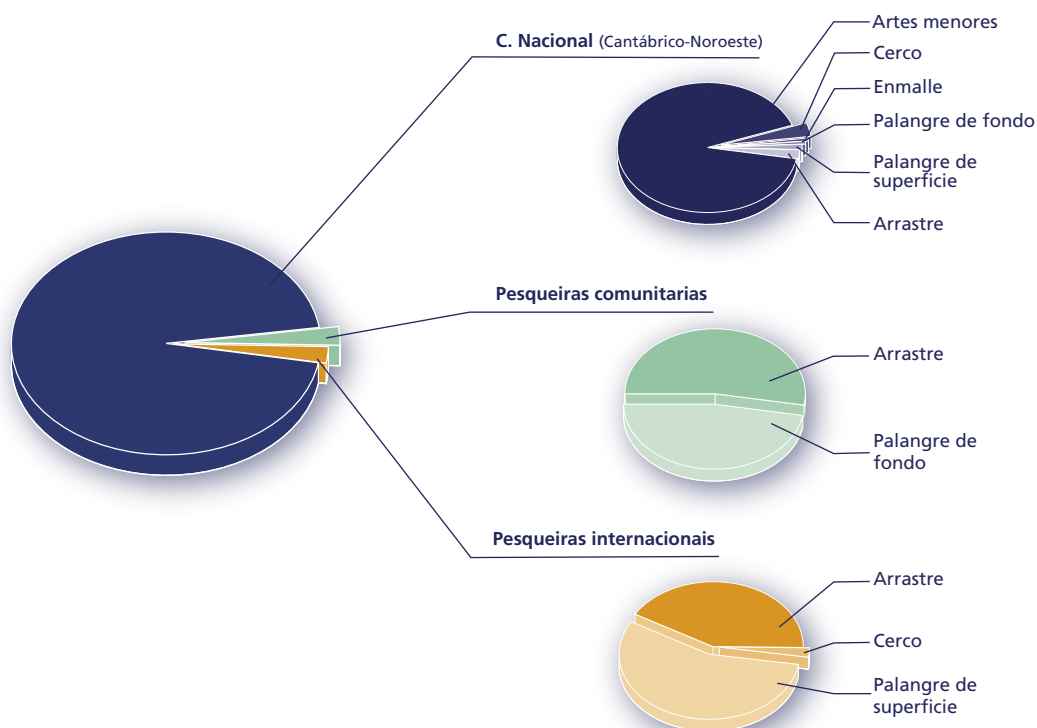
C. Nacional (Cantábrico-Noroeste)

Artes menores
Cerco
Enmalle
Palangre de fondo
Palangre de superficie
Arrastre

Pesqueiras comunitarias

Arrastre
Palangre de fondo

Pesqueiras internacionais

Arrastre
Cerco
Palangre de superficie